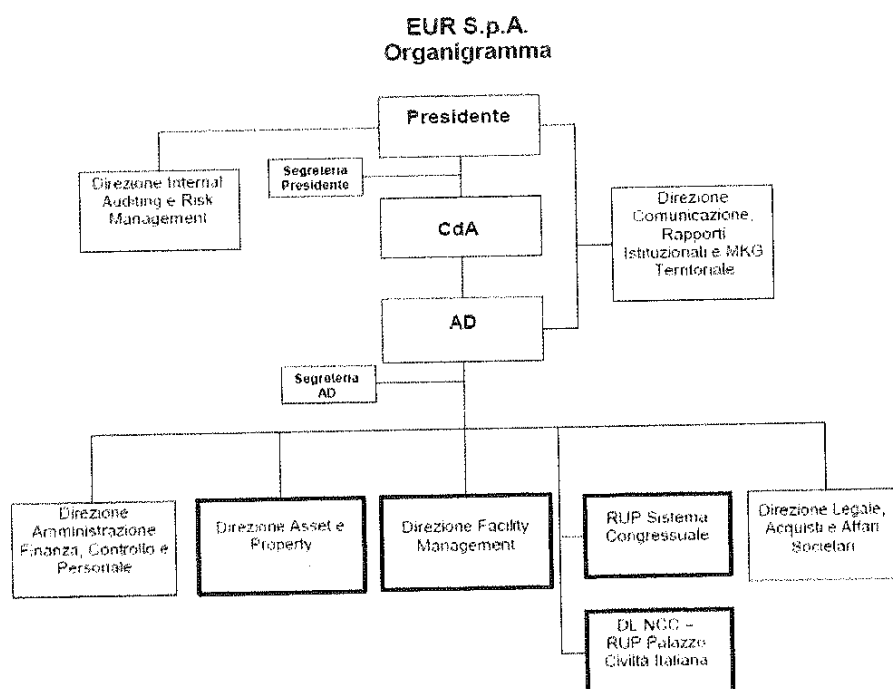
EUR S.p.A.
Organigramma

Presidente

Direzione Internal Auditing e Risk Management

Segreteria Presidente

CdA

Direzione Comunicazione, Rapporti Istituzionali e MKG Territoriale

AD

Segreteria AD

Direzione Amministrazione Finanza, Controllo e Personale

Direzione Asset e Property

Direzione Facility Management

RUP Sistema Congressuale

Direzione Legale, Acquisti e Affari Societari

DL NCC – RUP Palazzo Civiltà Italiana